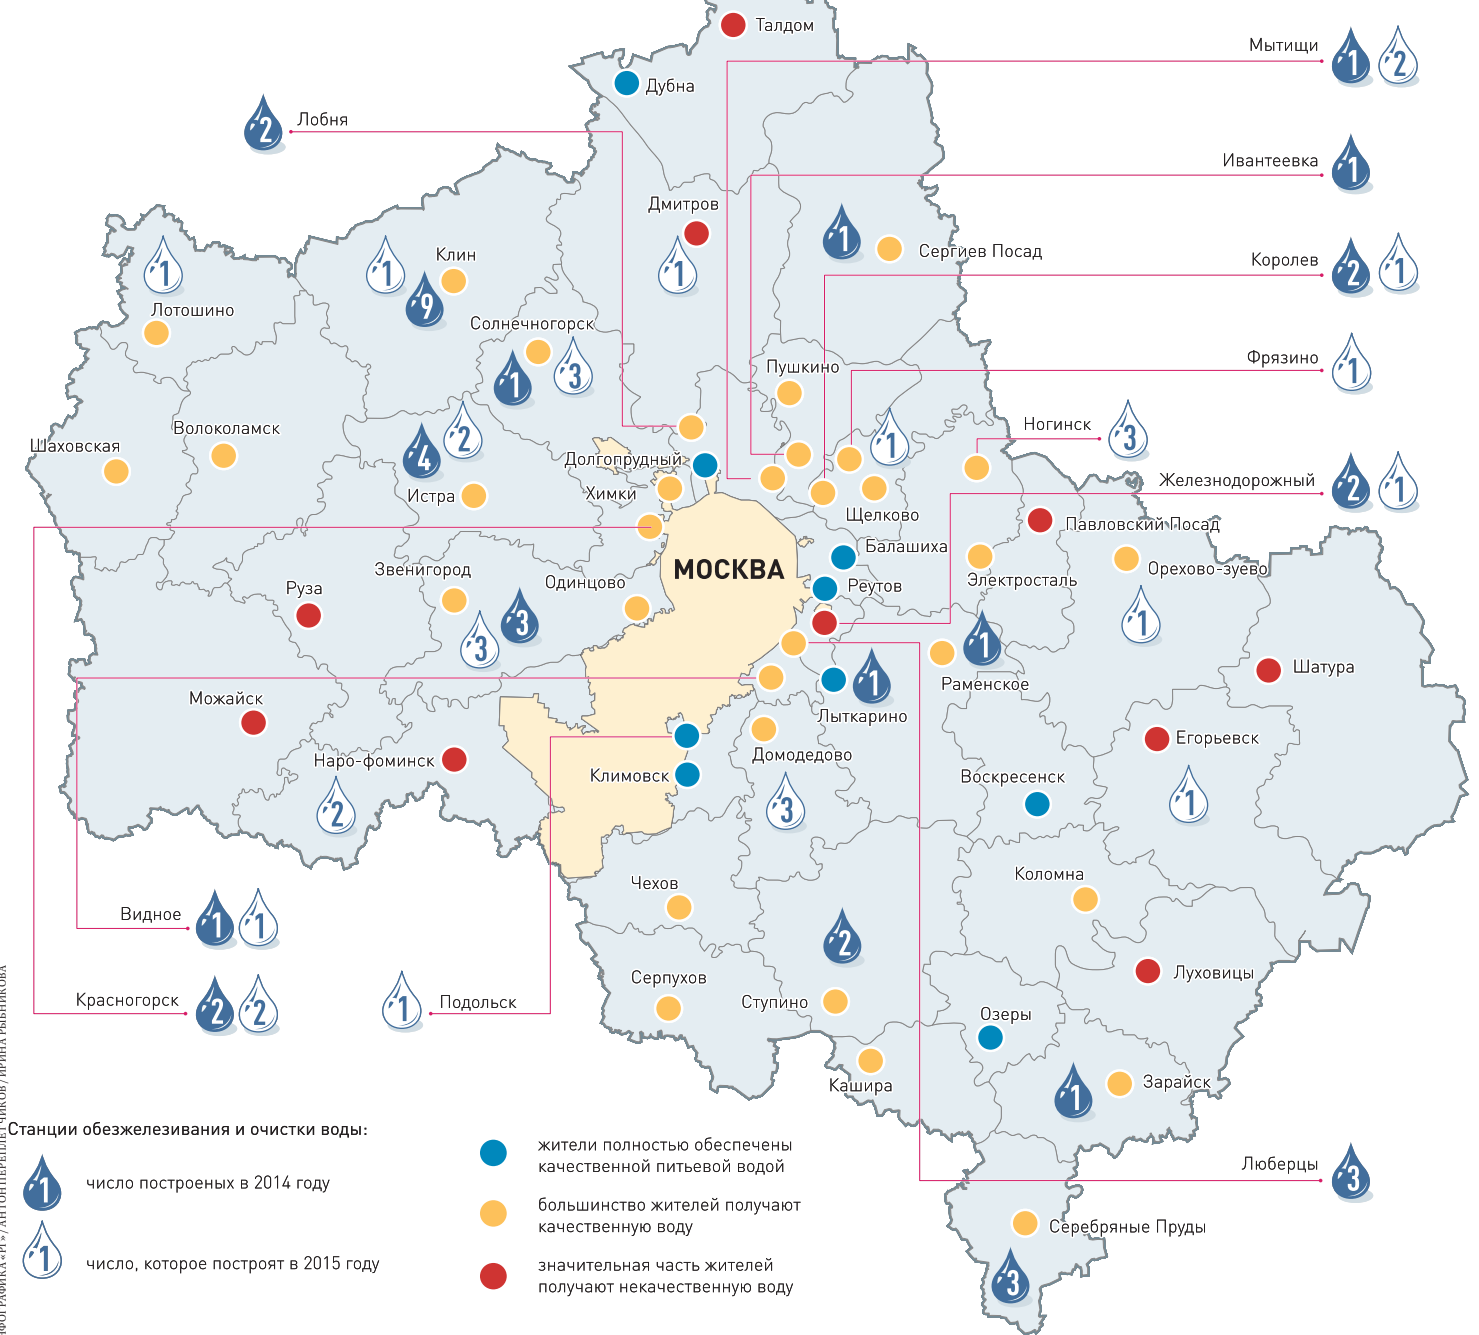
Талдом
Дубна
Мытищи 1 2
Лобня 2
Ивантеевка 1
Дмитров
1
1
Сергиев Посад
Королев 2 1
1
Клин
9
1
Лотошино
Солнечногорск
1
3
Фрязино 1
Пушкино
Ногинск 3
Шаховская
Волоколамск
2
4
1
Долгопрудный
Истра
Химки
Железнодорожный 2 1
Щелково
Павловский Посад
Балашиха
МОСКВА
Орехово-зуево
Руза
Звенигород
Одинцово
Реутов
Электросталь
3
3
1
1
Шатура
1
Раменское
Можайск
Лыткарино
Егорьевск
Наро-фоминск
Домодедово
Климовск
Воскресенск
1
2
3
Коломна
Чехов
Видное 1 1
2
Луховицы
Серпухов
Красногорск 2 2
1 Подольск
Ступино
Озеры
Кашира
Зарайск
1
Станции обезжелезивания и очистки воды:
1 число построеных в 2014 году
1 число, которое построят в 2015 году
жители полностью обеспечены качественной питьевой водой
большинство жителей получают качественную воду
значительная часть жителей получают некачественную воду
Люберцы 3
Серебряные Пруды
3
ФОТО ГРАФИКА «РГ» / АНТОН ПЕРЕПЛЕТЧИКОВ / ИРИНА РЫБНИКОВА